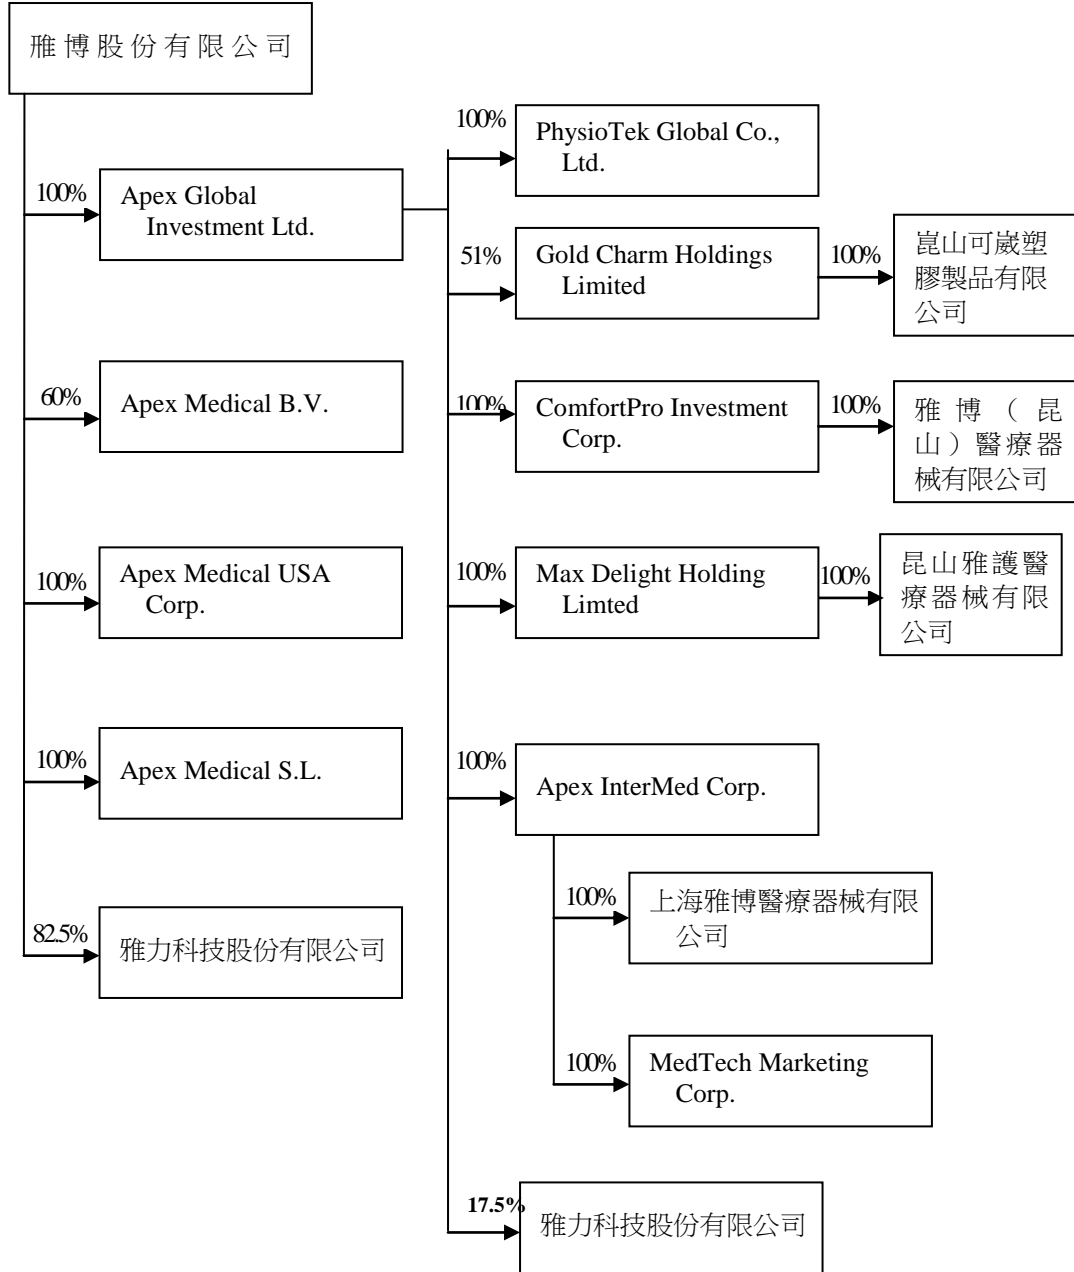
雅博股份有限公司

100%

Apex Global Investment Ltd.

100%

PhysioTek Global Co., Ltd.

51%

Gold Charm Holdings Limited

100%

崑山可崴塑膠製品有限公司

60%

Apex Medical B.V.

100%

ComfortPro Investment Corp.

100%

雅博（昆山）醫療器械有限公司

100%

Apex Medical USA Corp.

100%

Max Delight Holding Limted

100%

昆山雅護醫療器械有限公司

100%

Apex Medical S.L.

100%

Apex InterMed Corp.

100%

上海雅博醫療器械有限公司

82.5%

雅力科技股份有限公司

100%

MedTech Marketing Corp.

17.5%

雅力科技股份有限公司